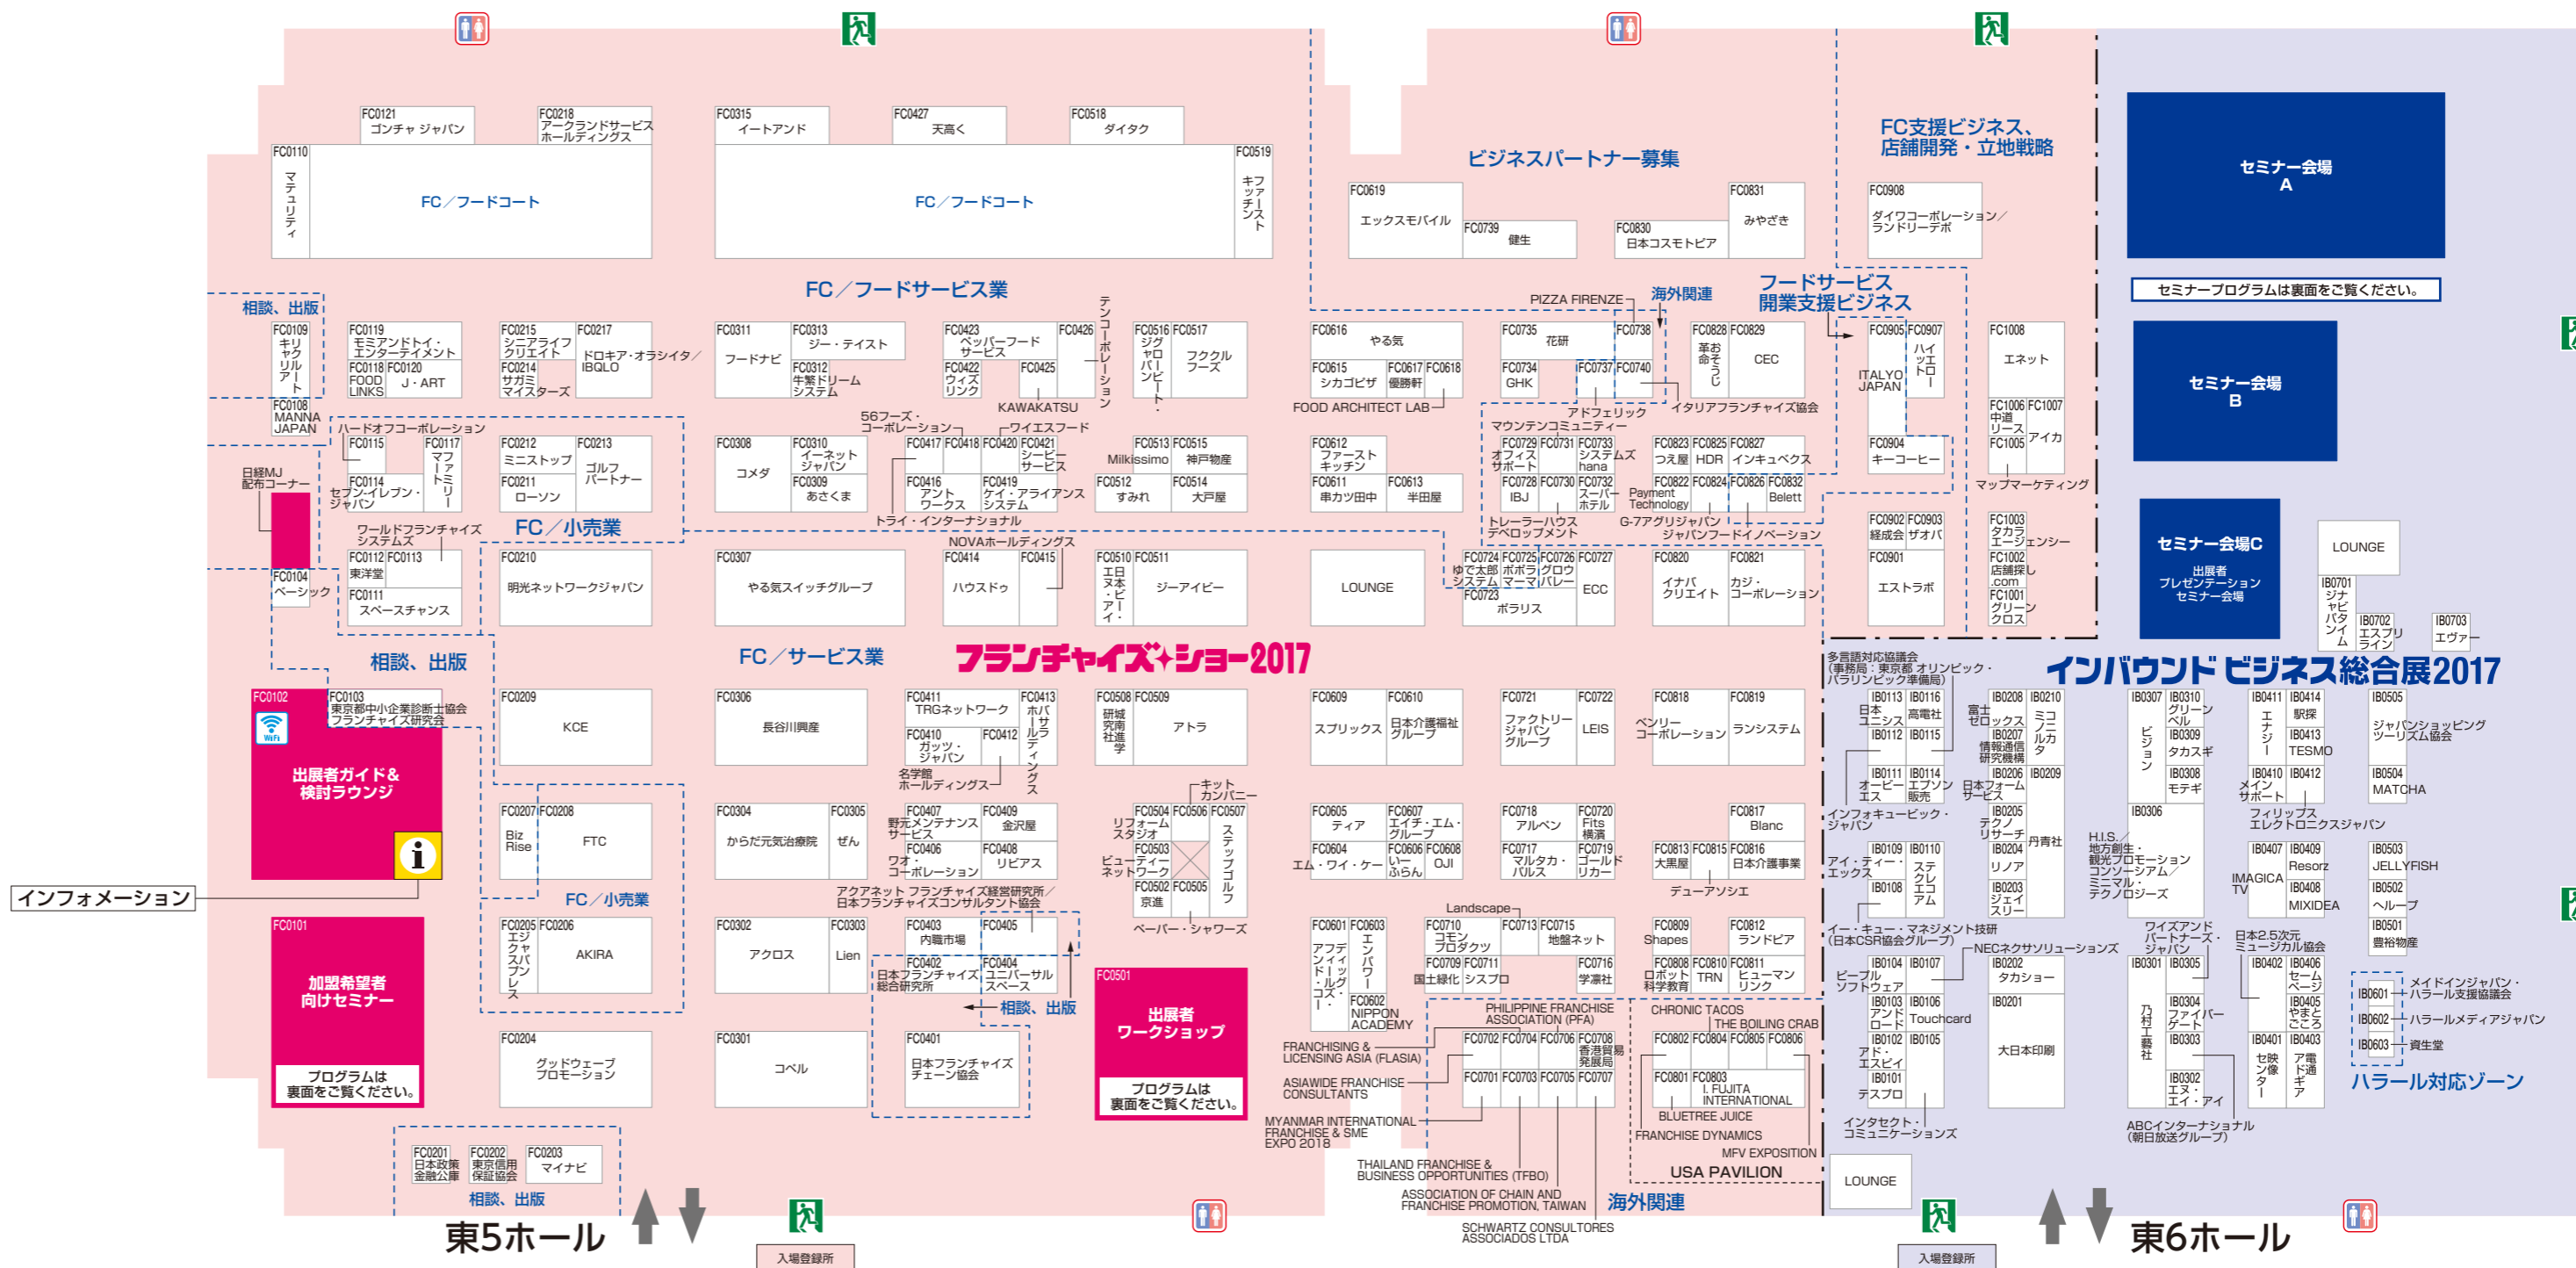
フランチャイズ・ショー2017

インバウンド ビジネス総合展2017

東5ホール

東6ホール

FC／フードサービス業

FC／サービス業

FC／小売業

ビジネスパートナー募集

FC支援ビジネス、店舗開発・立地戦略

フードサービス開業支援ビジネス

海外関連

相談、出版

ハラール対応ゾーン

USA PAVILION

セミナー会場 A

セミナー会場 B

セミナー会場C
出展者プレゼンテーションセミナー会場

セミナープログラムは裏面をご覧ください。

出展者ガイド＆検討ラウンジ

加盟希望者向けセミナー
プログラムは裏面をご覧ください。

出展者ワークショップ
プログラムは裏面をご覧ください。

インフォメーション

LOUNGE

入場登録所

FC0121 ゴンチャ ジャパン
FC0218 アークランドサービスホールディングス
FC0315 イートアンド
FC0427 天高く
FC0518 ダイタク
FC0110 マチュリティ
FC／フードコート
FC0519 キッチンスト
FC0619 エックスモバイル
FC0739 健生
FC0830 日本コスモトピア
FC0831 みやざき
FC0908 ダイワコーポレーション／ランドリーデポ

FC0109 キリヤクリレアート
FC0119 モミアンドトイ・エンターテイメント
FC0118 FOOD LINKS
FC0120 J・ART
FC0108 MANNA JAPAN
FC0215 シニアライフクリエイト
FC0217 ドロキア・オラシイタ／IBQLO
FC0214 サガミマイスターズ
FC0311 フードナビ
FC0313 ジー・テイスト
FC0312 牛繁ドリームシステム
FC0423 ペッパーフードサービス
FC0426 テンコーポレーション
FC0422 ウィズリンク
FC0425 KAWAKATSU
FC0516 ジグヤロバンビー
FC0517 フククルフーズ
FC0616 やる気
FC0615 シカゴピザ
FC0617 優勝軒
FC0618
PIZZA FIRENZE
FOOD ARCHITECT LAB
FC0735 花研
FC0738
FC0734 GHK
FC0737
FC0740
FC0828 革命そうじ
FC0829 CEC
イタリアフランチャイズ協会
FC0905 ITALYO JAPAN
FC0907 ハイエトロ
FC1008 エネット
FC1006 中道リース
FC1007 アイカ
FC1005
FC0904 キーコーヒー
マップマーケティング

ハードオフコーポレーション
日経MJ配布コーナー
FC0115
FC0117 マファミリー
FC0114 セブン-イレブン・ジャパン
FC0212 ミニストップ
FC0213 ゴルフパートナー
FC0211 ローソン
FC0308 コメダ
FC0310 イーネットジャパン
FC0309 あさくま
56フーズ・コーポレーション
ワイエスフード
FC0417 FC0418 FC0420
FC0421 シービーサービス
FC0416 アントワークス
FC0419 ケイ・アライアンスシステム
トライ・インターナショナル
FC0513 Milkissimo
FC0515 神戸物産
FC0512 すみれ
FC0514 大戸屋
FC0612 ファーストキッチン
FC0611 串カツ田中
FC0613 半田屋
アドフェリック
マウンテンコミュニティー
FC0729 オフィスサポート
FC0731
FC0733 システムズ hana
FC0728 IBJ
FC0730
FC0732 スーパーホテル
トレーラーハウスデベロップメント
G-7アグリジャパン
ジャパンフードイノベーション
FC0823 つえ屋
FC0825 HDR
FC0827 インキュベクス
FC0822 Payment Technology
FC0824
FC0826
FC0832 Belett
FC0902 経営会
FC0903 ザオバ
FC0901 エストラボ
FC1003 タカラエージェンシー
FC1002 店舗探し.com
FC1001 グリーンクロス

ワールドフランチャイズシステムズ
FC0112 東洋堂
FC0113
FC0111 スペースチャンス
FC0104 ベーシック
FC0210 明光ネットワークジャパン
FC0307 やる気スイッチグループ
NOVAホールディングス
FC0414 ハウスドゥ
FC0415
FC0510 日本エスビーアイ
FC0511 ジーアイビー
FC0724 ゆで太郎システム
FC0725 ポポラマーマ
FC0726 グロウバレー
FC0727 ECC
FC0723 ポラリス
FC0820 イナバクリエイト
FC0821 カジ・コーポレーション

FC0102
FC0103 東京都中小企業診断士協会 フランチャイズ研究会
FC0209 KCE
FC0306 長谷川興産
FC0411 TRGネットワーク
FC0413 ホーリーサルティング
FC0410 ガッツ・ジャパン
FC0412
名学館ホールディングス
FC0508 研城究南社道学
FC0509 アトラ
FC0609 スプリックス
FC0610 日本介護福祉グループ
FC0721 ファクトリージャパングループ
FC0722 LEIS
FC0818 ベンリーコーポレーション
FC0819 ランシステム

FC0207 Biz Rise
FC0208 FTC
FC0304 からだ元気治療院
FC0305 ぜん
FC0407 野元メンテナンスサービス
FC0409 金沢屋
FC0406 ワオ・コーポレーション
FC0408 リピアス
キットカンパニー
FC0504 リフォームスタジオ
FC0506
FC0507 ステップゴルフ
FC0503 ビューティーネットワーク
FC0502 京進
FC0505
FC0605 ティア
FC0607 エイチ・エム・グループ
FC0604 エム・ワイ・ケー
FC0606 いーふらん
FC0608 OJI
FC0718 アルペン
FC0720 Fits 横濱
FC0717 マルタカ・バルス
FC0719 ゴールドリカー
FC0817 Blanc
FC0813 大黒屋
FC0815
FC0816 日本介護事業
デューアソシエ
アクアネット フランチャイズ経営研究所／日本フランチャイズコンサルタント協会

FC0205 エジュケーススバンブレス
FC0206 AKIRA
FC0302 アクロス
FC0303 Lien
FC0403 内職市場
FC0405
FC0402 日本フランチャイズ総合研究所
FC0404 ユニバーサルスペース
ペーパー・シャワーズ
Landscape
FC0601 アフディノドトールク・コズ・ー
FC0603 エンパワー
FC0602 NIPPON ACADEMY
FC0710 コモンプロダクツ
FC0713
FC0715 地盤ネット
FC0709 国土緑化
FC0711 シスプロ
FC0716 学習社
FC0809 Shapes
FC0812 ランドピア
FC0808 ロボット科学教育
FC0810 TRN
FC0811 ヒューマンリンク

FC0204 グッドウェーブプロモーション
FC0301 コペル
FC0401 日本フランチャイズチェーン協会
FC0501
PHILIPPINE FRANCHISE ASSOCIATION (PFA)
CHRONIC TACOS
THE BOILING CRAB
FRANCHISING & LICENSING ASIA (FLASIA)
ASIAWIDE FRANCHISE CONSULTANTS
MYANMAR INTERNATIONAL FRANCHISE & SME EXPO 2018
FC0702 FC0704 FC0706
FC0708 香港貿易発展局
FC0701 FC0703 FC0705 FC0707
FC0802 FC0804 FC0805 FC0806
FC0801
FC0803 I. FUJITA INTERNATIONAL
BLUETREE JUICE
FRANCHISE DYNAMICS
MFV EXPOSITION
THAILAND FRANCHISE & BUSINESS OPPORTUNITIES (TFBO)
ASSOCIATION OF CHAIN AND FRANCHISE PROMOTION, TAIWAN
SCHWARTZ CONSULTORES ASSOCIADOS LTDA

FC0201 日本政策金融公庫
FC0202 東京信用保証協会
FC0203 マイナビ

多言語対応協議会（事務局：東京都 オリンピック・パラリンピック準備局）
IB0113 日本ユニシス
IB0116 高電社
IB0112
IB0115
IB0111 オーピーエス
IB0114 エプソン販売
インフォキュービック・ジャパン
IB0110
IB0109 アイ・ティー・エックス
IB0108 ステクレエコアム
イー・キュー・マネジメント技研（日本CSR協会グループ）
IB0104 ピープルソフトウェア
IB0107
IB0103 アンドロード
IB0106 Touchcard
IB0102 アド・エスエイ
IB0105
IB0101 テスプロ
インタセクト・コミュニケーションズ
富士ゼロックス
IB0208
IB0210 ミヨノルカタ
IB0207 情報通信研究機構
IB0206 日本フォームサービス
IB0209
IB0205 テクノリサーチ
IB0204 リノア
丹青社
IB0203 ジェイスリー
NECネクサソリューションズ
IB0202 タカショー
IB0201 大日本印刷
IB0307 ビジョン
IB0310 グリーンベル
IB0309 タカスギ
IB0308 モテギ
IB0306
H.I.S.／地方創生・観光プロモーション コンソーシアム／ミニマル・テクノロジーズ
ワイズアンドパートナーズ・ジャパン
IB0301 乃村工藝社
IB0305
IB0304 ファイバーゲート
IB0303
IB0302 エヌ・エイ・アイ
ABCインターナショナル（朝日放送グループ）
IB0411 エナジー
IB0414 駅探
IB0413 TESMO
IB0410 メインサポート
IB0412
フィリップスエレクトロニクスジャパン
IB0407 IMAGICA TV
IB0409 Resorz
IB0408 MIXIDEA
日本2.5次元ミュージカル協会
IB0402
IB0406 セームページ
IB0405 やまとごころ
IB0401 セ映ンタ像ー
IB0403 ア電ド通ギア
IB0505 ジャパンショッピングツーリズム協会
IB0504 MATCHA
IB0503 JELLYFISH
IB0502 ヘルーブ
IB0501 豊裕物産
IB0701 ジャパンタイム
IB0702 エスプリライン
IB0703 エヴァー
IB0601 メイドインジャパン・ハラール支援協議会
IB0602 ハラールメディアジャパン
IB0603 資生堂